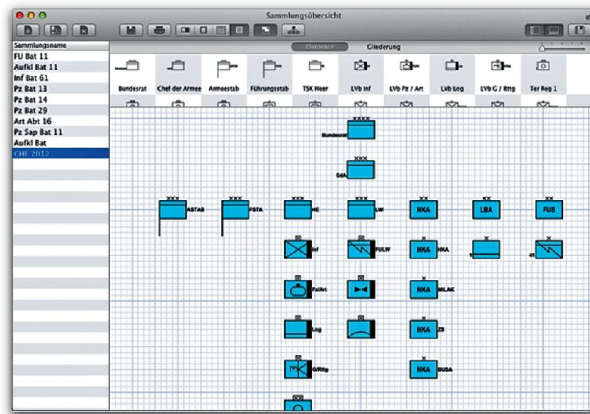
Sammlungsübersicht

Sammlungsname
FU Bat 11
Aufkl Bat 11
Inf Bat 61
Pz Bat 13
Pz Bat 14
Pz Bat 29
Art Abt 16
Pz Sap Bat 11
Aufkl Bat
CHE 2012

Übersicht
Gliederung

Bundesrat
Chef der Armee
Armeestab
Führungsstab
TSK Heer
LVb Inf
LVb Pz / Art
LVb Log
LVb G / Rttg
Ter Reg 1

Bundesrat
CdA
ASTAB
FSTA
HE
LW
HKA
LBA
FUB
Inf
PzLW
HKA
FuAnt
MLAC
Log
ZS
G/Rttg
BUSA
HKA
HKA
HKA